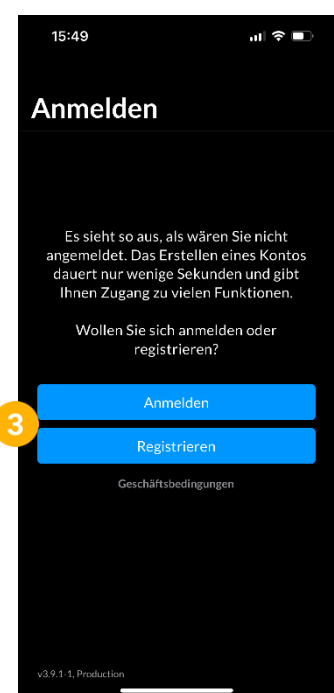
15:49

Anmelden

Es sieht so aus, als wären Sie nicht angemeldet. Das Erstellen eines Kontos dauert nur wenige Sekunden und gibt Ihnen Zugang zu vielen Funktionen.

Wollen Sie sich anmelden oder registrieren?

3

Anmelden

Registrieren

Geschäftsbedingungen

v3.9.1-1, Production